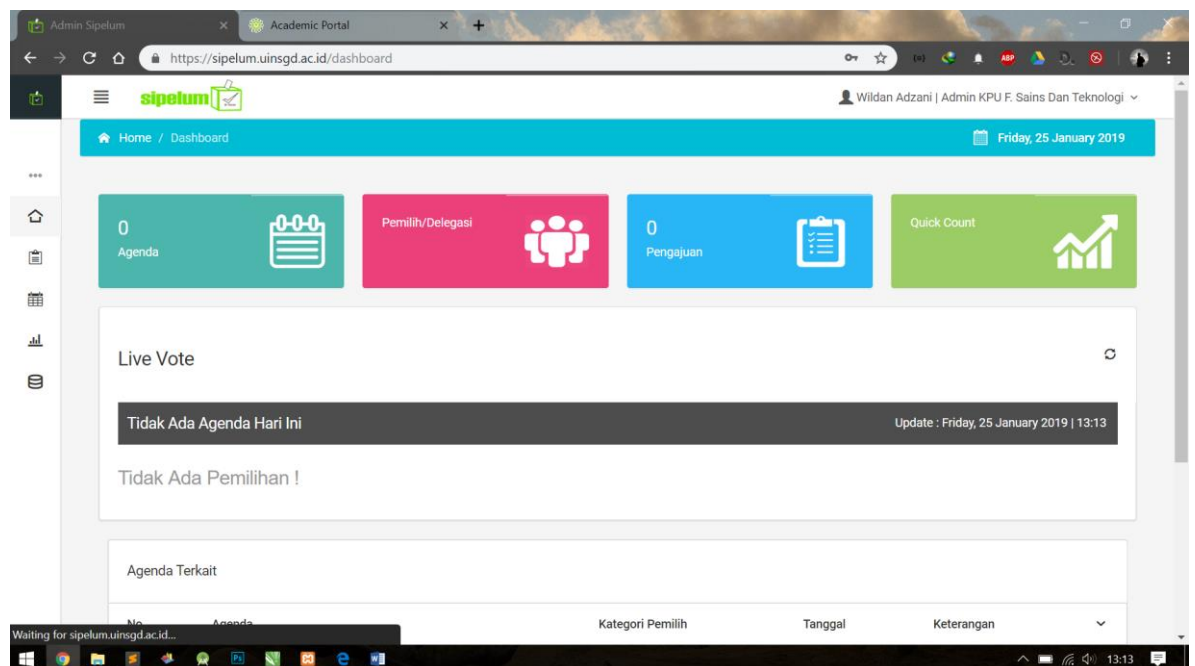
Admin Sipelum
Academic Portal
https://sipelum.uinsgd.ac.id/dashboard

sipelum
Wildan Adzani | Admin KPU F. Sains Dan Teknologi

Home / Dashboard
Friday, 25 January 2019

0
Agenda

Pemilih/Delegasi

0
Pengajuan

Quick Count

Live Vote

Tidak Ada Agenda Hari Ini
Update : Friday, 25 January 2019 | 13:13

Tidak Ada Pemilihan !

Agenda Terkait

| No | Agenda | Kategori Pemilih | Tanggal | Keterangan |
|---|---|---|---|---|

Waiting for sipelum.uinsgd.ac.id...

13:13